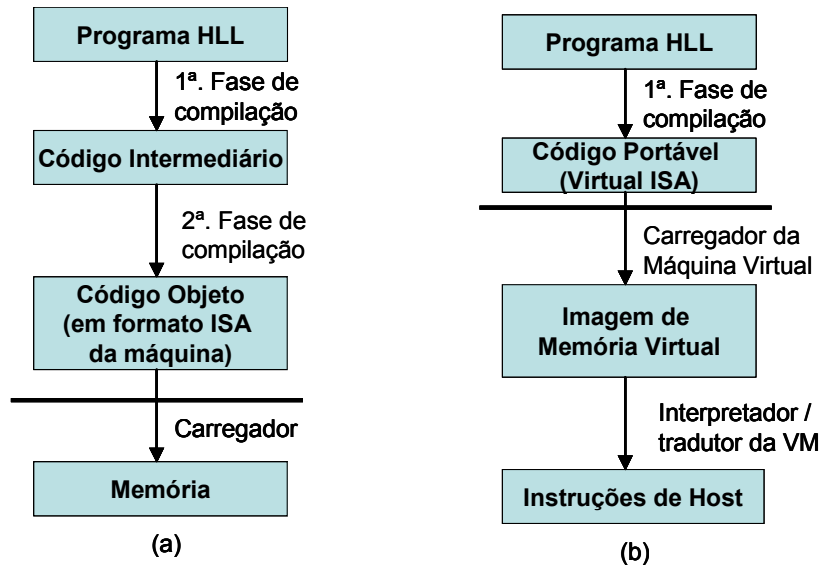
Programa HLL

1ª. Fase de compilação

Código Intermediário

2ª. Fase de compilação

Código Objeto (em formato ISA da máquina)

Carregador

Memória

(a)

Programa HLL

1ª. Fase de compilação

Código Portável (Virtual ISA)

Carregador da Máquina Virtual

Imagem de Memória Virtual

Interpretador / tradutor da VM

Instruções de Host

(b)